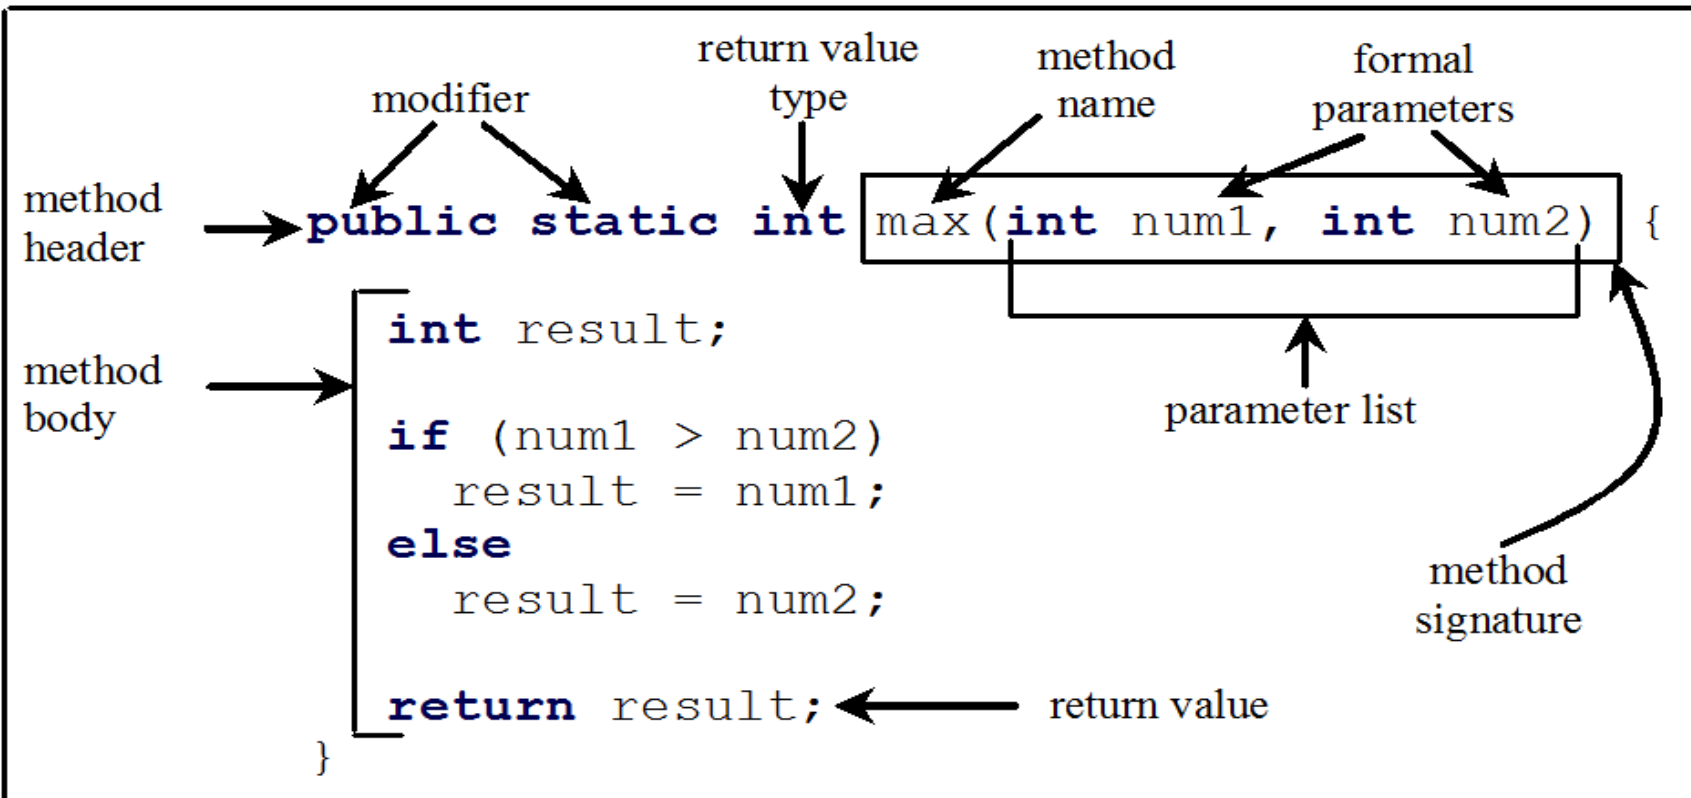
return value type

method name

formal parameters

modifier

method header

public static int max(int num1, int num2) {

method body

int result;

if (num1 > num2)
  result = num1;
else
  result = num2;

return result;

}

parameter list

method signature

return value